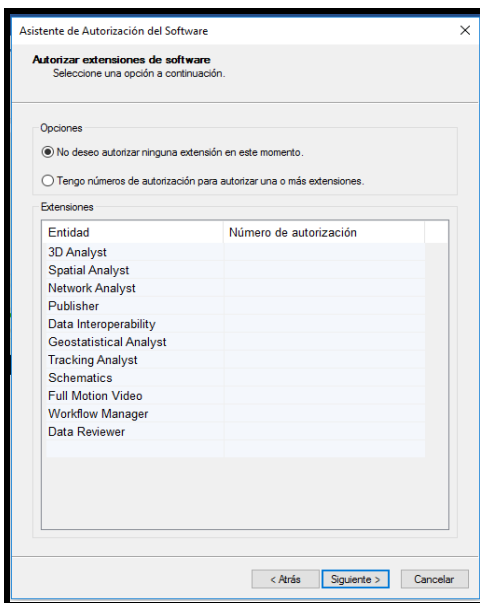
Asistente de Autorización del Software

Autorizar extensiones de software
Seleccione una opción a continuación.

Opciones

No deseo autorizar ninguna extensión en este momento.

Tengo números de autorización para autorizar una o más extensiones.

Extensiones

| Entidad | Número de autorización |
|---|---|
| 3D Analyst | |
| Spatial Analyst | |
| Network Analyst | |
| Publisher | |
| Data Interoperability | |
| Geostatistical Analyst | |
| Tracking Analyst | |
| Schematics | |
| Full Motion Video | |
| Workflow Manager | |
| Data Reviewer | |

< Atrás    Siguiente >    Cancelar